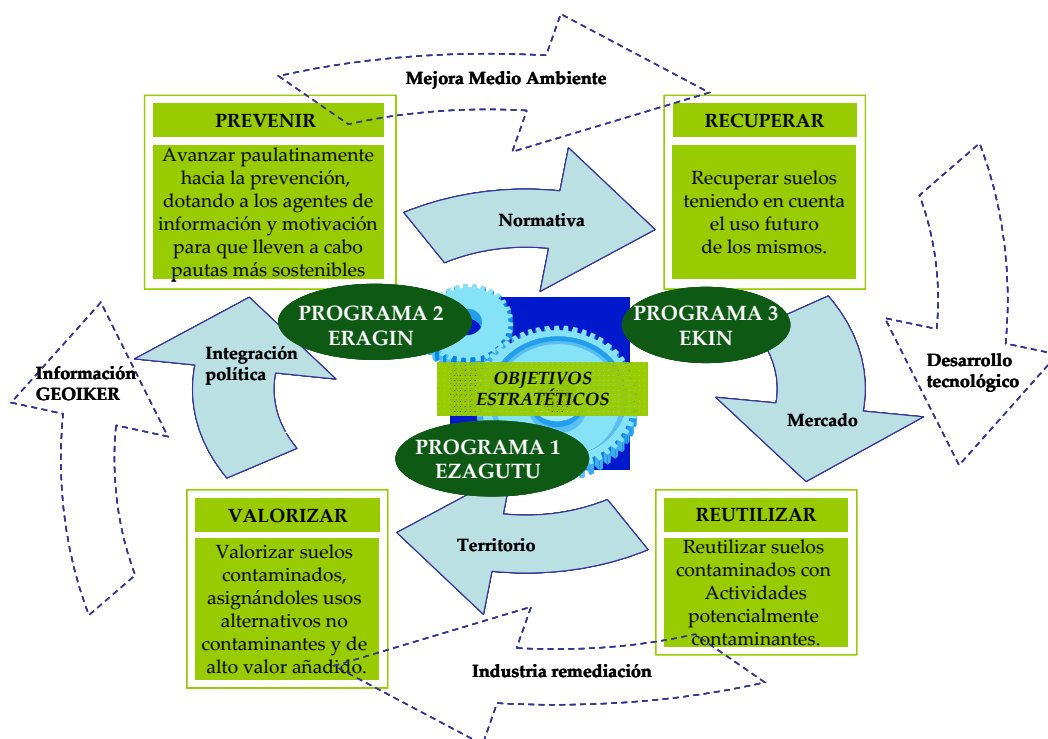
Mejora Medio Ambiente

PREVENIR

Avanzar paulatinamente hacia la prevención, dotando a los agentes de información y motivación para que lleven a cabo pautas más sostenibles

Normativa

RECUPERAR

Recuperar suelos teniendo en cuenta el uso futuro de los mismos.

PROGRAMA 2 ERAGIN

PROGRAMA 3 EKIN

Información GEOIKER

Integración política

OBJETIVOS ESTRATÉTICOS

Desarrollo tecnológico

Mercado

PROGRAMA 1 EZAGUTU

VALORIZAR

Valorizar suelos contaminados, asignándoles usos alternativos no contaminantes y de alto valor añadido.

Territorio

REUTILIZAR

Reutilizar suelos contaminados con Actividades potencialmente contaminantes.

Industria remediación